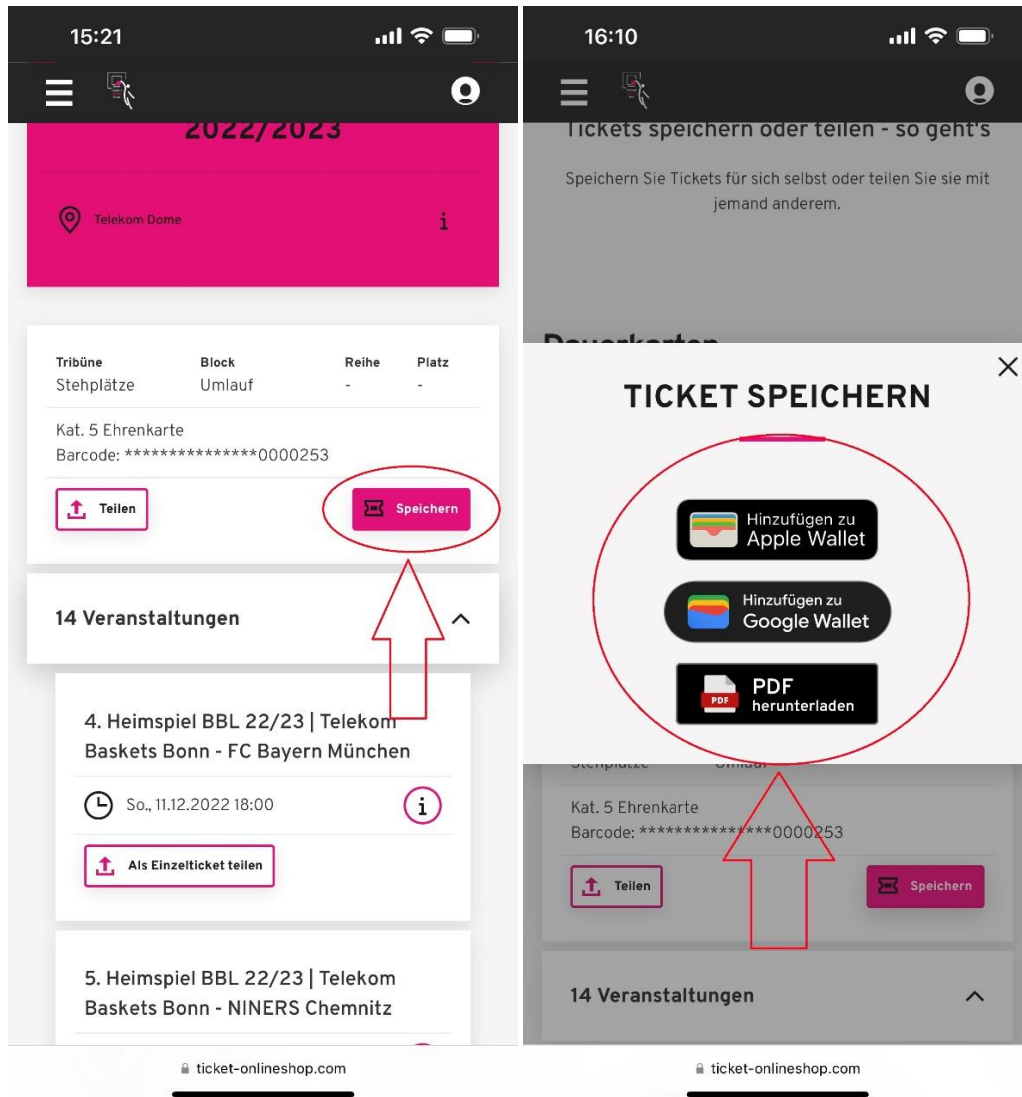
15:21

2022/2023

Telekom Dome

i

| Tribüne | Block | Reihe | Platz |
|---|---|---|---|
| Stehplätze | Umlauf | - | - |

Kat. 5 Ehrenkarte
Barcode: ***************0000253

Teilen

Speichern

14 Veranstaltungen

4. Heimspiel BBL 22/23 | Telekom Baskets Bonn - FC Bayern München

So., 11.12.2022 18:00

i

Als Einzelticket teilen

5. Heimspiel BBL 22/23 | Telekom Baskets Bonn - NINERS Chemnitz

ticket-onlineshop.com

16:10

Tickets speichern oder teilen - so geht's

Speichern Sie Tickets für sich selbst oder teilen Sie sie mit jemand anderem.

Dauerkarten

TICKET SPEICHERN

Hinzufügen zu Apple Wallet

Hinzufügen zu Google Wallet

PDF herunterladen

Stehplätze Umlauf

Kat. 5 Ehrenkarte
Barcode: ***************0000253

Teilen

Speichern

14 Veranstaltungen

ticket-onlineshop.com